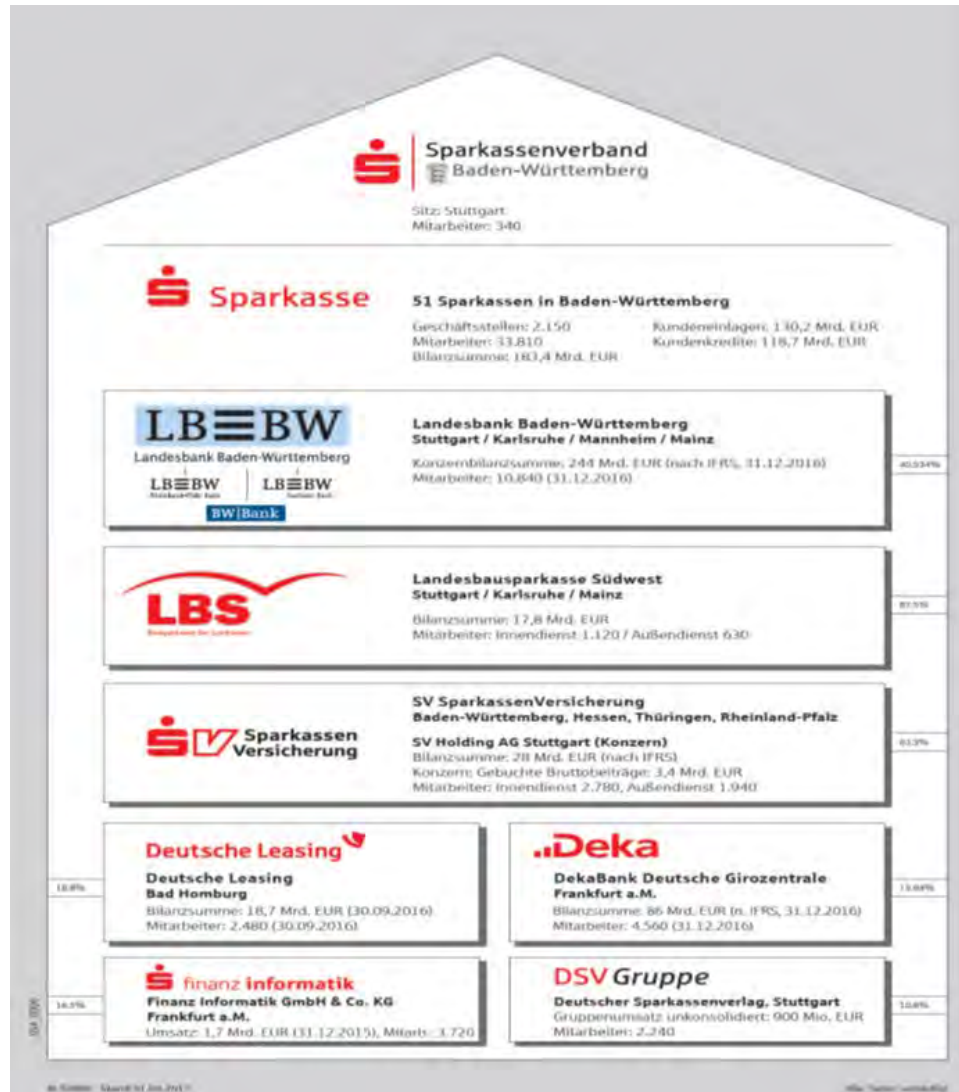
Sparkassenverband
Baden-Württemberg

Sitz: Stuttgart
Mitarbeiter: 340

Sparkasse

51 Sparkassen in Baden-Württemberg

Geschäftsstellen: 2.150
Mitarbeiter: 33.810
Bilanzsumme: 180,4 Mrd. EUR
Kundeneinlagen: 130,2 Mrd. EUR
Kundenkredite: 118,7 Mrd. EUR

LB≡BW
Landesbank Baden-Württemberg
LB≡BW
LB≡BW
BW|Bank

Landesbank Baden-Württemberg
Stuttgart / Karlsruhe / Mannheim / Mainz

Konzernbilanzsumme: 244 Mrd. EUR (nach IFRS, 31.12.2016)
Mitarbeiter: 10.840 (31.12.2016)

40,534%

LBS

Landesbausparkasse Südwest
Stuttgart / Karlsruhe / Mainz

Bilanzsumme: 17,8 Mrd. EUR
Mitarbeiter: Innendienst 1.120 / Außendienst 630

83,3%

Sparkassen Versicherung

SV SparkassenVersicherung
Baden-Württemberg, Hessen, Thüringen, Rheinland-Pfalz

SV Holding AG Stuttgart (Konzern)
Bilanzsumme: 28 Mrd. EUR (nach IFRS)
Konzern: Gebuchte Bruttobeiträge: 3,4 Mrd. EUR
Mitarbeiter: Innendienst 2.780, Außendienst 1.940

61,3%

Deutsche Leasing

Deutsche Leasing
Bad Homburg
Bilanzsumme: 18,7 Mrd. EUR (30.09.2016)
Mitarbeiter: 2.480 (30.09.2016)

18,8%

Deka

DekaBank Deutsche Girozentrale
Frankfurt a.M.
Bilanzsumme: 86 Mrd. EUR (n. IFRS, 31.12.2016)
Mitarbeiter: 4.560 (31.12.2016)

13,68%

finanz informatik

Finanz Informatik GmbH & Co. KG
Frankfurt a.M.
Umsatz: 1,7 Mrd. EUR (31.12.2015), Mitarb.: 3.720

14,5%

DSV Gruppe

Deutscher Sparkassenverlag, Stuttgart
Gruppenumsatz unkonsolidiert: 900 Mio. EUR
Mitarbeiter: 2.240

10,6%

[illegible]

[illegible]